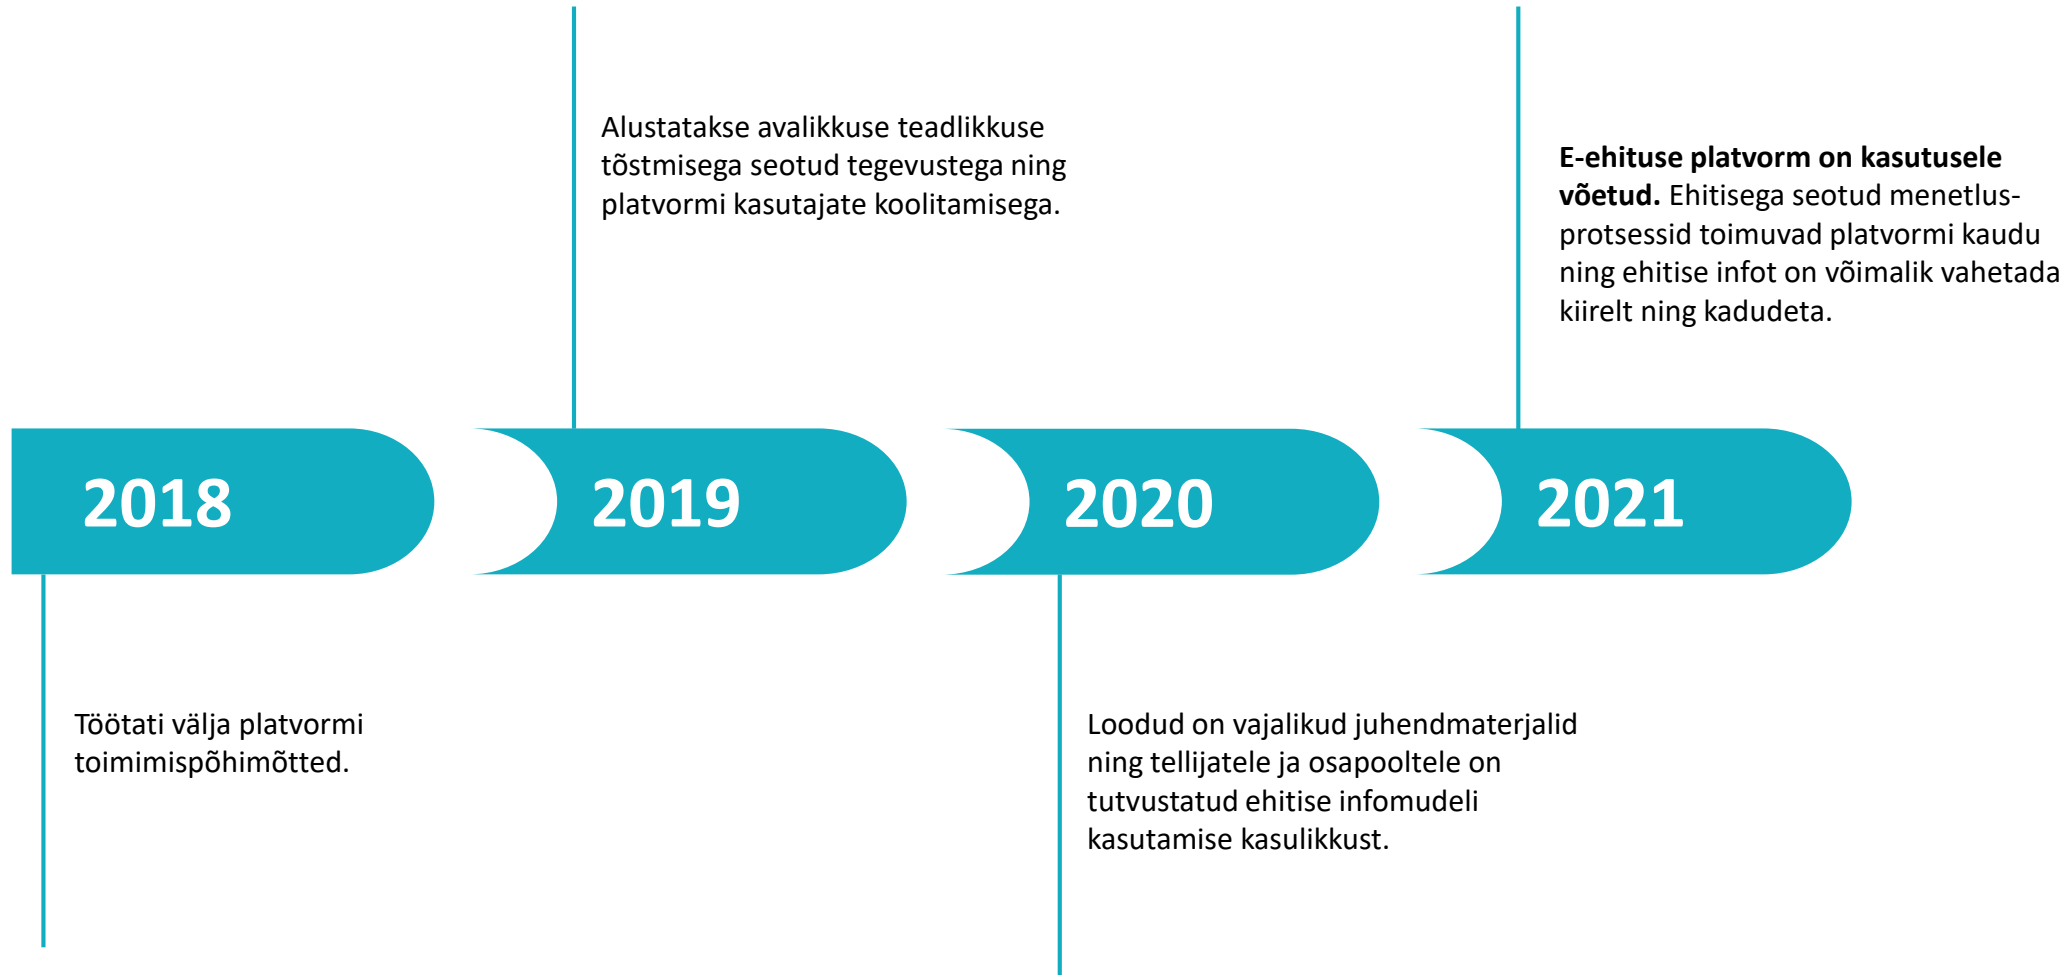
Alustatakse avalikkuse teadlikkuse tõstmisega seotud tegevustega ning platvormi kasutajate koolitamisega.

**E-ehituse platvorm on kasutusele võetud.** Ehitisega seotud menetlusprotsessid toimuvad platvormi kaudu ning ehitise infot on võimalik vahetada kiirelt ning kadudeta.

2018

2019

2020

2021

Töötati välja platvormi toimimispõhimõtted.

Loodud on vajalikud juhendmaterjalid ning tellijatele ja osapooltele on tutvustatud ehitise infomudeli kasutamise kasulikkust.